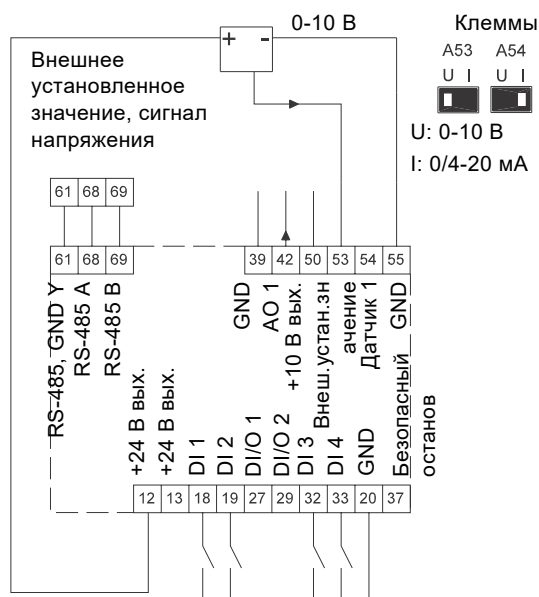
+ -
0-10 В

Клеммы
A53 A54
U I U I
U: 0-10 В
I: 0/4-20 мА

Внешнее установленное значение, сигнал напряжения

61 68 69

61 68 69 39 42 50 53 54 55

RS-485, GND Y
RS-485 A
RS-485 B
GND
AO 1
+10 В вых.
Внеш.устан.значение
Датчик 1
GND
Безопасный останов

+24 В вых.
+24 В вых.
DI 1
DI 2
DI/O 1
DI/O 2
DI 3
DI 4
GND

12 13 18 19 27 29 32 33 20 37